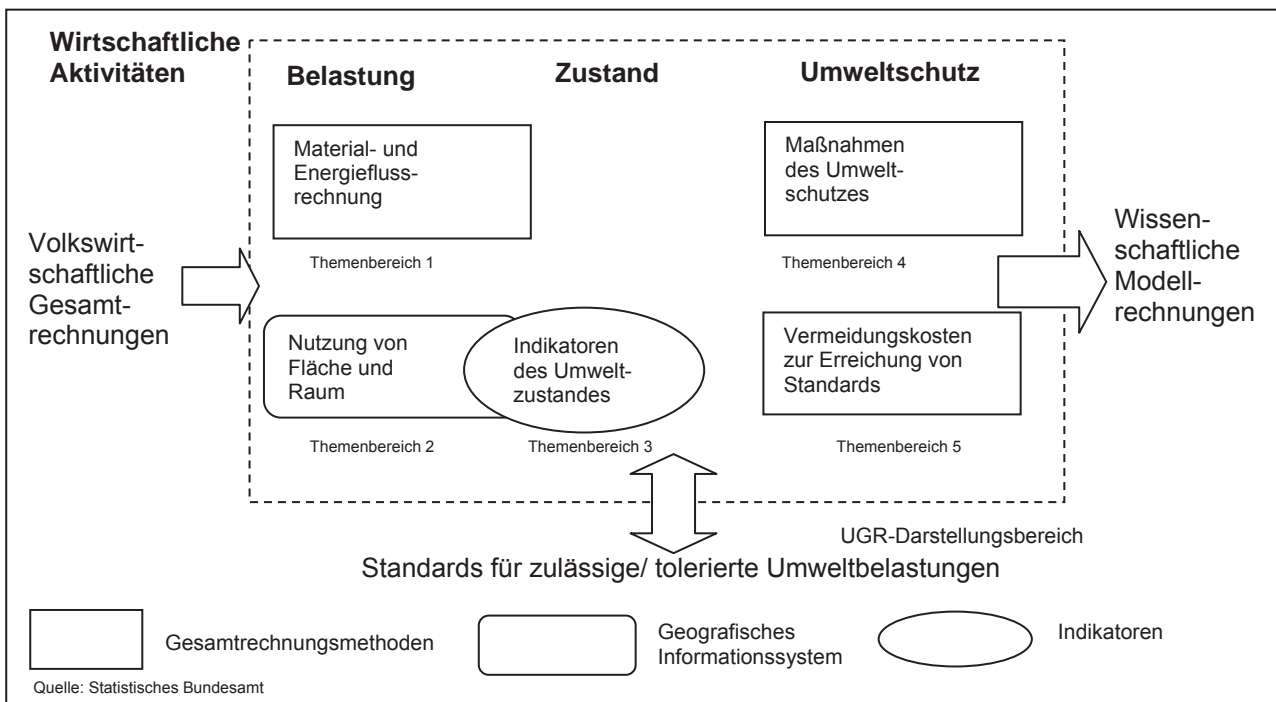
Wirtschaftliche Aktivitäten

Belastung

Zustand

Umweltschutz

Material- und Energieflussrechnung

Themenbereich 1

Maßnahmen des Umweltschutzes

Themenbereich 4

Volkswirtschaftliche Gesamtrechnungen

Wissenschaftliche Modellrechnungen

Nutzung von Fläche und Raum

Indikatoren des Umweltzustandes

Vermeidungskosten zur Erreichung von Standards

Themenbereich 2

Themenbereich 3

Themenbereich 5

UGR-Darstellungsbereich

Standards für zulässige/ tolerierte Umweltbelastungen

Gesamtrechnungsmethoden

Geografisches Informationssystem

Indikatoren

Quelle: Statistisches Bundesamt